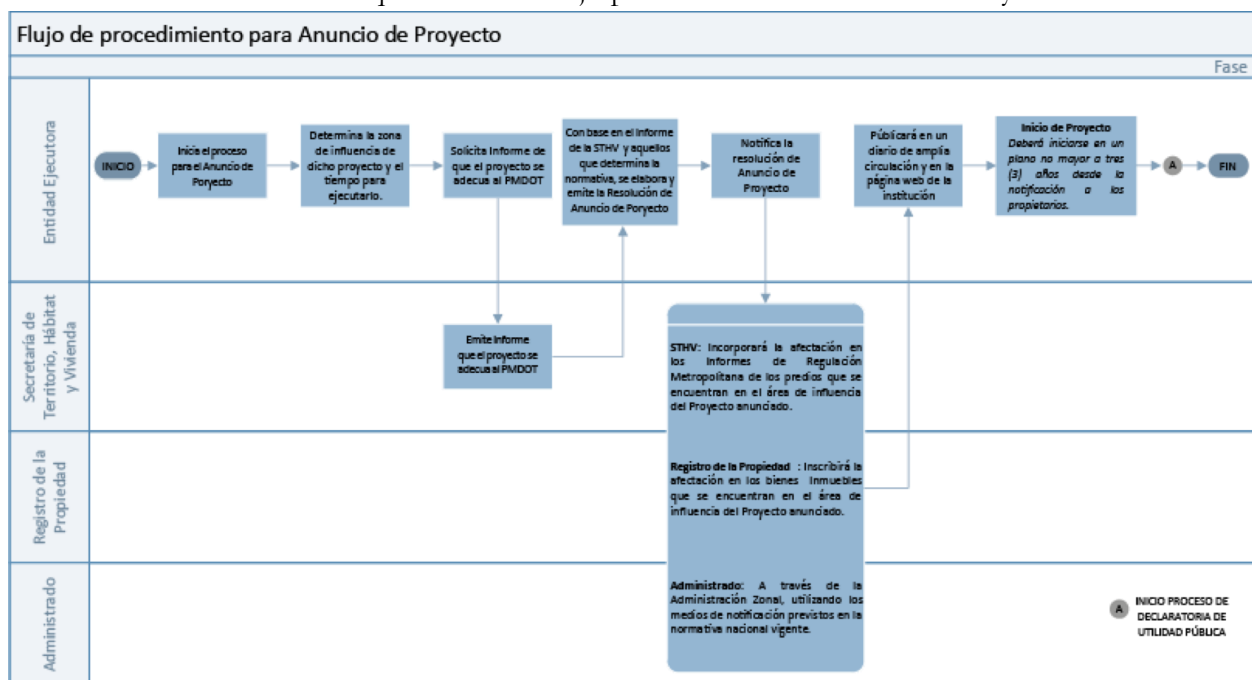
Flujo de procedimiento para Anuncio de Proyecto

Fase

Entidad Ejecutora

INICIO

Inicia el proceso para el Anuncio de Poryecto

Determina la zona de influencia de dicho proyecto y el tiempo para ejecutarlo.

Solicita Informe de que el proyecto se adecua al PMDOT

Con base en el informe de la STHV y aquellos que determina la normativa, se elabora y emite la Resolución de Anuncio de Poryecto

Notifica la resolución de Anuncio de Proyecto

Publicará en un diario de amplia circulación y en la página web de la institución

Inicio de Proyecto
Deberá iniciarse en un plano no mayor a tres (3) años desde la notificación a los propietarios.

A

FIN

Secretaría de Territorio, Hábitat y Vivienda

Emite informe que el proyecto se adecua al PMDOT

STHV: Incorporará la afectación en los Informes de Regulación Metropolitana de los predios que se encuentran en el área de influencia del Proyecto anunciado.

Registro de la Propiedad

Registro de la Propiedad : Inscribirá la afectación en los bienes inmuebles que se encuentran en el área de influencia del Proyecto anunciado.

Administrado

Administrado: A través de la Administración Zonal, utilizando los medios de notificación previstos en la normativa nacional vigente.

A INICIO PROCESO DE DECLARATORIA DE UTILIDAD PÚBLICA